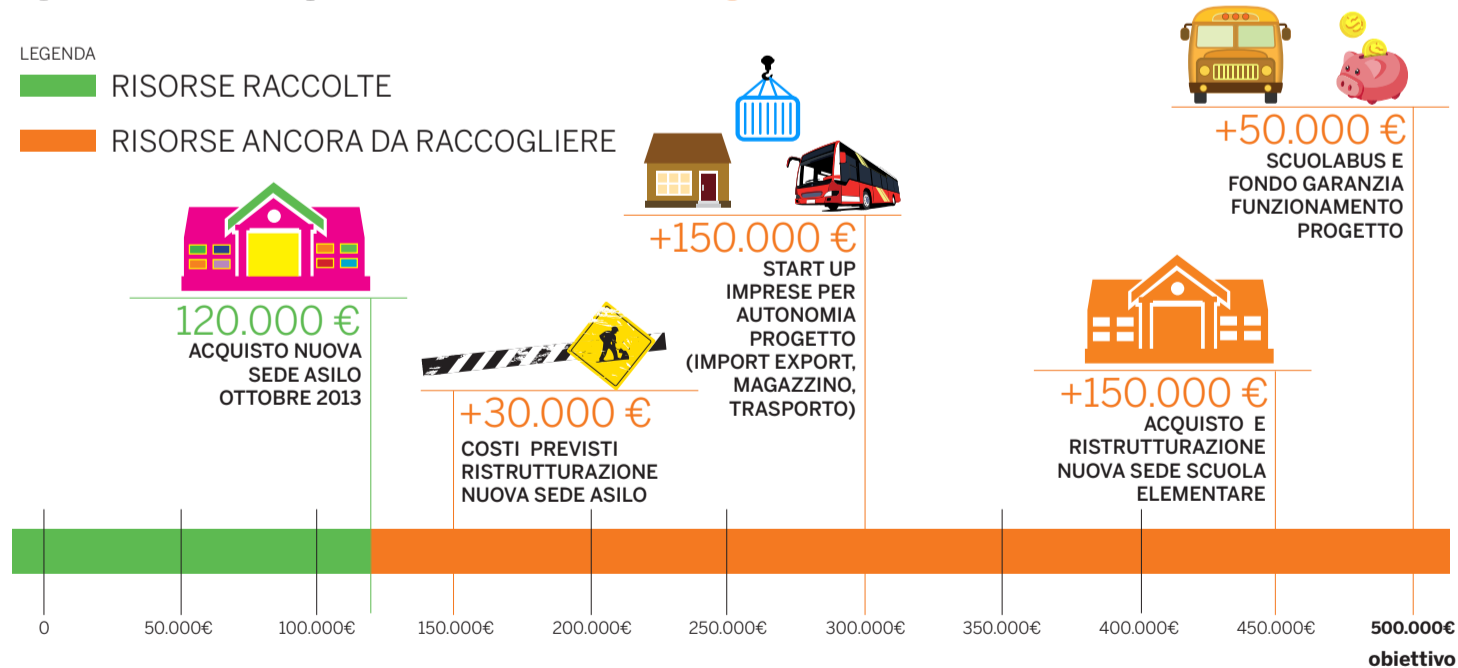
LEGENDA

RISORSE RACCOLTE

RISORSE ANCORA DA RACCOGLIERE

120.000 €
ACQUISTO NUOVA SEDE ASILO OTTOBRE 2013

+30.000 €
COSTI PREVISTI RISTRUTTURAZIONE NUOVA SEDE ASILO

+150.000 €
START UP IMPRESE PER AUTONOMIA PROGETTO (IMPORT EXPORT, MAGAZZINO, TRASPORTO)

+150.000 €
ACQUISTO E RISTRUTTURAZIONE NUOVA SEDE SCUOLA ELEMENTARE

+50.000 €
SCUOLABUS E FONDO GARANZIA FUNZIONAMENTO PROGETTO

0
50.000€
100.000€
150.000€
200.000€
250.000€
300.000€
350.000€
400.000€
450.000€
500.000€
obiettivo